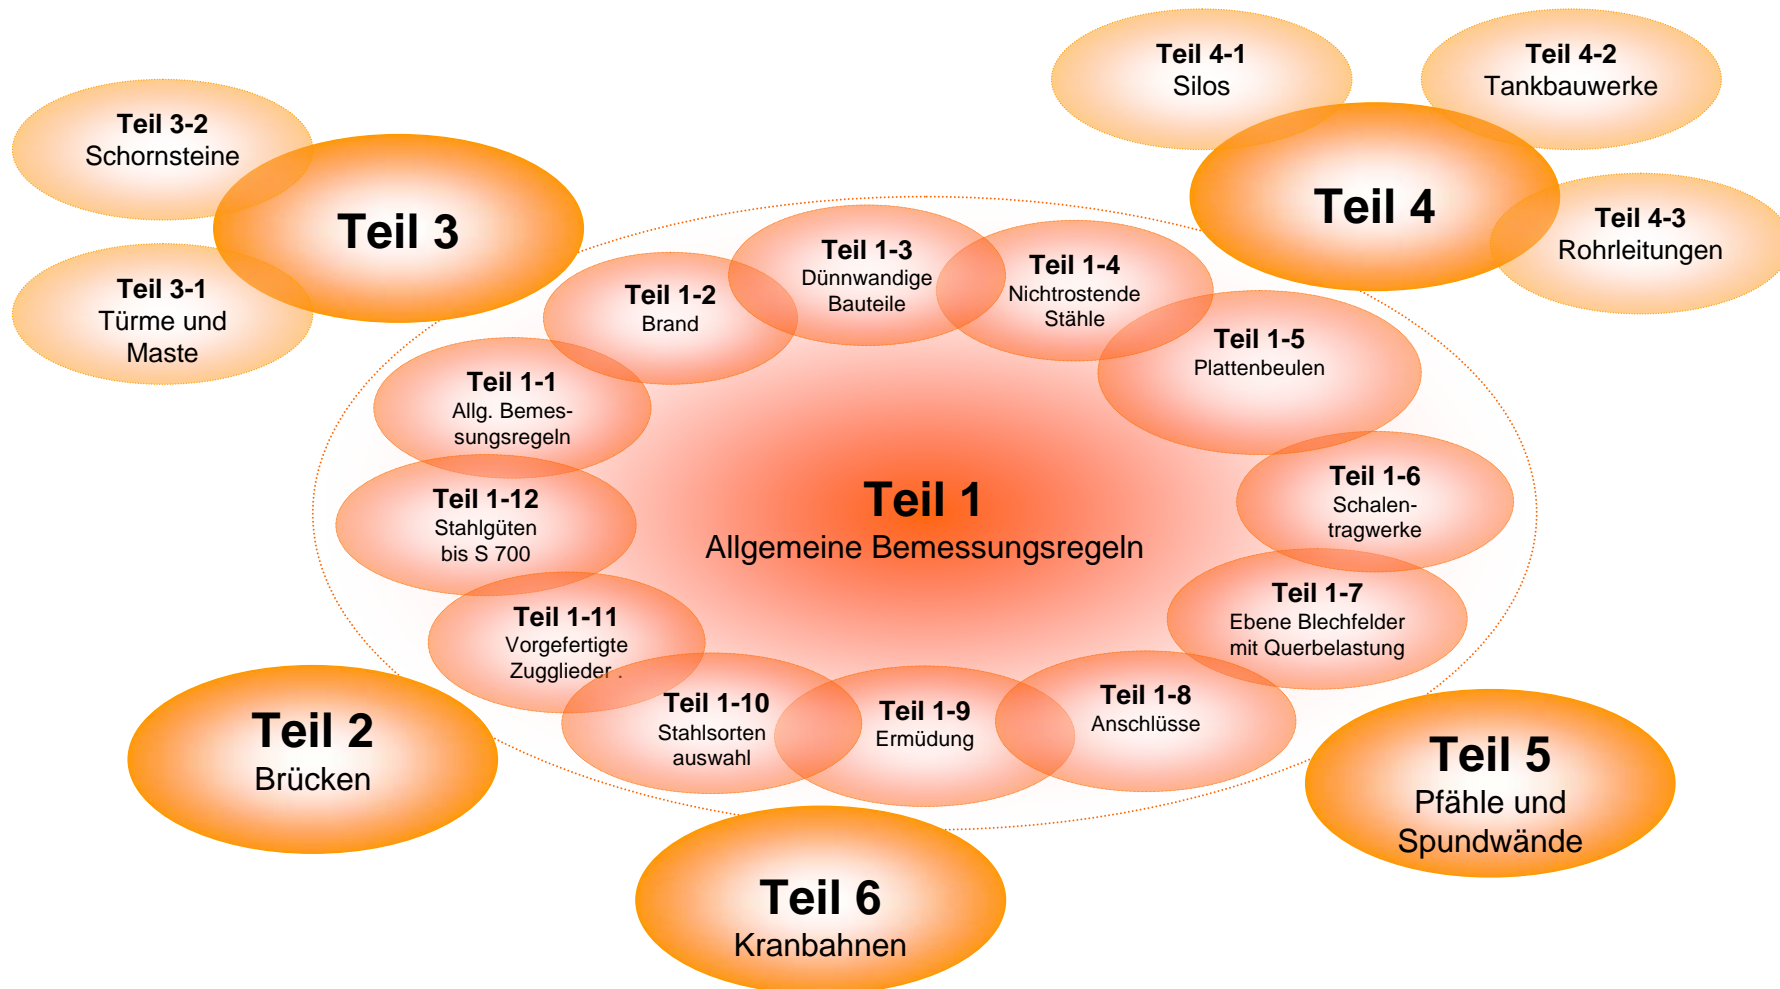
Teil 4-1
Silos

Teil 4-2
Tankbauwerke

Teil 3-2
Schornsteine

Teil 3

Teil 4

Teil 4-3
Rohrleitungen

Teil 3-1
Türme und Maste

Teil 1-3
Dünnwandige Bauteile

Teil 1-4
Nichtrostende Stähle

Teil 1-2
Brand

Teil 1-5
Plattenbeulen

Teil 1-1
Allg. Bemessungsregeln

Teil 1
Allgemeine Bemessungsregeln

Teil 1-12
Stahlgüten bis S 700

Teil 1-6
Schalentragwerke

Teil 1-7
Ebene Blechfelder mit Querbelastung

Teil 1-11
Vorgefertigte Zugglieder .

Teil 1-10
Stahlsorten auswahl

Teil 1-9
Ermüdung

Teil 1-8
Anschlüsse

Teil 2
Brücken

Teil 5
Pfähle und Spundwände

Teil 6
Kranbahnen